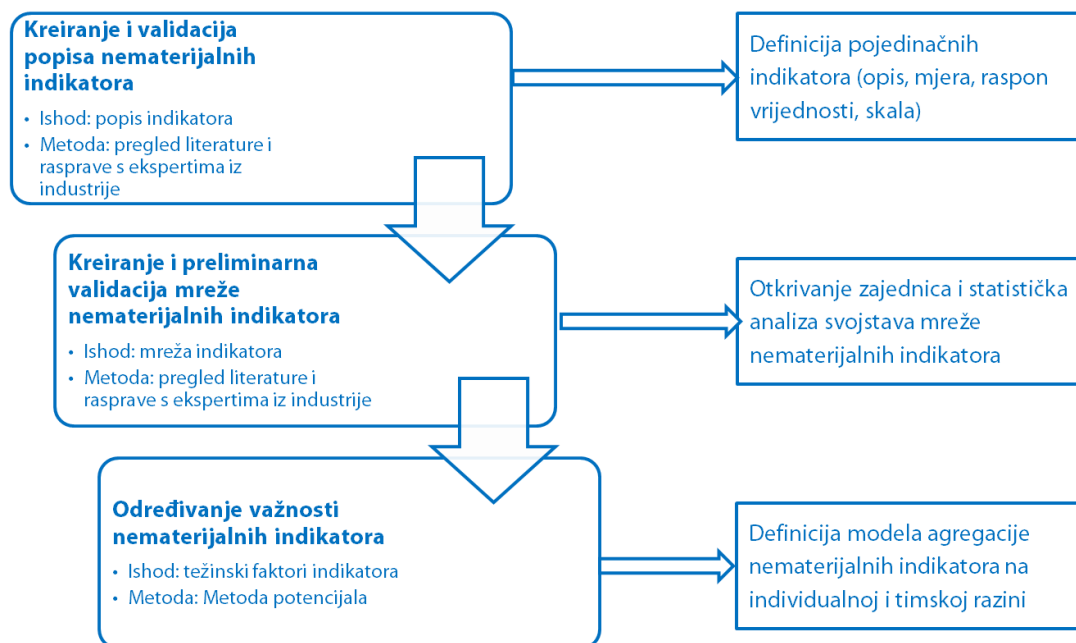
Kreiranje i validacija popisa nematerijalnih indikatora

• Ishod: popis indikatora
• Metoda: pregled literature i rasprave s ekspertima iz industrije

Definicija pojedinačnih indikatora (opis, mjera, raspon vrijednosti, skala)

Kreiranje i preliminarna validacija mreže nematerijalnih indikatora

• Ishod: mreža indikatora
• Metoda: pregled literature i rasprave s ekspertima iz industrije

Otkrivanje zajednica i statistička analiza svojstava mreže nematerijalnih indikatora

Određivanje važnosti nematerijalnih indikatora

• Ishod: težinski faktori indikatora
• Metoda: Metoda potencijala

Definicija modela agregacije nematerijalnih indikatora na individualnoj i timskoj razini